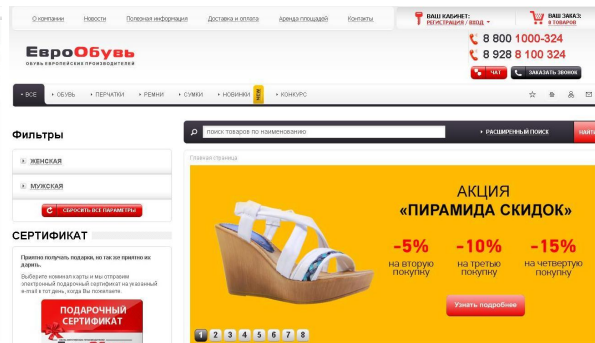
О компании Новости Полезная информация Доставка и оплата Аренда площадей Контакты

ВАШ КАБИНЕТ: РЕГИСТРАЦИЯ / ВХОД

ВАШ ЗАКАЗ: 0 ТОВАРОВ

ЕвроОбувь
ОБУВЬ ЕВРОПЕЙСКИХ ПРОИЗВОДИТЕЛЕЙ

8 800 1000-324
8 928 8 100 324

ЧАТ ЗАКАЗАТЬ ЗВОНОК

ВСЕ ОБУВЬ ПЕРЧАТКИ РЕМНИ СУМКИ НОВИНКИ NEW КОНКУРС

Фильтры

ЖЕНСКАЯ
МУЖСКАЯ

СБРОСИТЬ ВСЕ ПАРАМЕТРЫ

СЕРТИФИКАТ

Приятно получать подарки, но так же приятно их дарить.

Выберите номинал карты и мы отправим электронный подарочный сертификат на указанный e-mail в тот день, когда Вы пожелаете

ПОДАРОЧНЫЙ СЕРТИФИКАТ

поиск товаров по наименованию

РАСШИРЕННЫЙ ПОИСК

НАЙТИ

Главная страница

АКЦИЯ
«ПИРАМИДА СКИДОК»

-5% на вторую покупку
-10% на третью покупку
-15% на четвертую покупку

Узнать подробнее

1 2 3 4 5 6 7 8